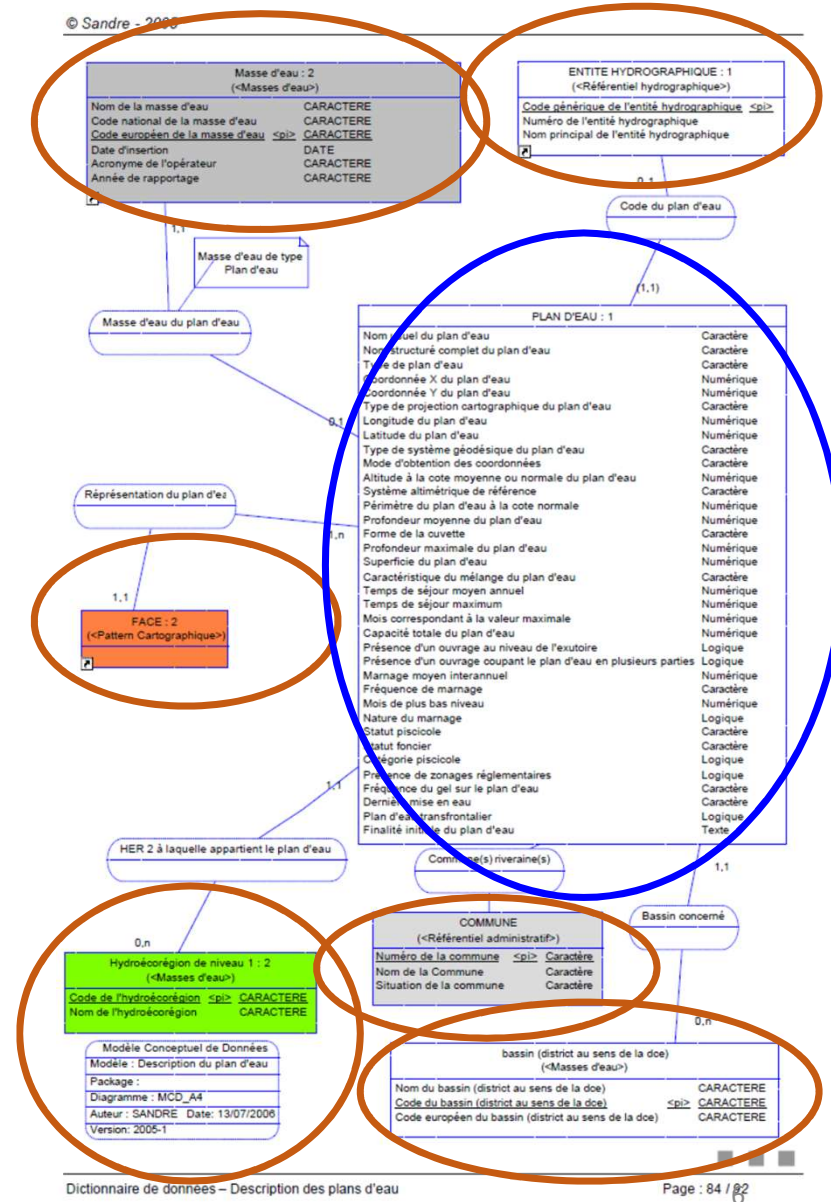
© Sandre - 2006

Masse d'eau : 2
(<Masses d'eau>)

| | |
|---|---|
| Nom de la masse d'eau | CARACTERE |
| Code national de la masse d'eau | CARACTERE |
| Code européen de la masse d'eau <pi> | CARACTERE |
| Date d'insertion | DATE |
| Acronyme de l'opérateur | CARACTERE |
| Année de rapportage | CARACTERE |

ENTITE HYDROGRAPHIQUE : 1
(<Référentiel hydrographique>)

Code générique de l'entité hydrographique <pi>
Numéro de l'entité hydrographique
Nom principal de l'entité hydrographique

0,1

Code du plan d'eau

1,1

Masse d'eau de type Plan d'eau

(1,1)

Masse d'eau du plan d'eau

0,1

PLAN D'EAU : 1

| | |
|---|---|
| Nom usuel du plan d'eau | Caractère |
| Nom structuré complet du plan d'eau | Caractère |
| Type de plan d'eau | Caractère |
| Coordonnée X du plan d'eau | Numérique |
| Coordonnée Y du plan d'eau | Numérique |
| Type de projection cartographique du plan d'eau | Caractère |
| Longitude du plan d'eau | Numérique |
| Latitude du plan d'eau | Numérique |
| Type de système géodésique du plan d'eau | Caractère |
| Mode d'obtention des coordonnées | Caractère |
| Altitude à la cote moyenne ou normale du plan d'eau | Numérique |
| Système altimétrique de référence | Caractère |
| Périmètre du plan d'eau à la cote normale | Numérique |
| Profondeur moyenne du plan d'eau | Numérique |
| Forme de la cuvette | Caractère |
| Profondeur maximale du plan d'eau | Numérique |
| Superficie du plan d'eau | Numérique |
| Caractéristique du mélange du plan d'eau | Caractère |
| Temps de séjour moyen annuel | Numérique |
| Temps de séjour maximum | Numérique |
| Mois correspondant à la valeur maximale | Numérique |
| Capacité totale du plan d'eau | Numérique |
| Présence d'un ouvrage au niveau de l'exutoire | Logique |
| Présence d'un ouvrage coupant le plan d'eau en plusieurs parties | Logique |
| Marnage moyen interannuel | Numérique |
| Fréquence de marnage | Caractère |
| Mois de plus bas niveau | Numérique |
| Nature du marnage | Logique |
| Statut piscicole | Caractère |
| Statut foncier | Caractère |
| Catégorie piscicole | Logique |
| Présence de zonages réglementaires | Logique |
| Fréquence du gel sur le plan d'eau | Caractère |
| Dernière mise en eau | Caractère |
| Plan d'eau transfrontalier | Logique |
| Finalité initiale du plan d'eau | Texte |

Représentation du plan d'ea

1,n

1,1

FACE : 2
(<Pattern Cartographique>)

1,1

HER 2 à laquelle appartient le plan d'eau

Commune(s) riveraine(s)

1,1

Bassin concerné

0,n

Hydroécorégion de niveau 1 : 2
(<Masses d'eau>)

| | |
|---|---|
| Code de l'hydroécorégion <pi> | CARACTERE |
| Nom de l'hydroécorégion | CARACTERE |

COMMUNE
(<Référentiel administratif>)

| | |
|---|---|
| Numéro de la commune <pi> | Caractère |
| Nom de la Commune | Caractère |
| Situation de la commune | Caractère |

0,n

Modèle Conceptuel de Données
Modèle : Description du plan d'eau
Package :
Diagramme : MCD_A4
Auteur : SANDRE Date: 13/07/2006
Version: 2005-1

bassin (district au sens de la dce)
(<Masses d'eau>)

| | |
|---|---|
| Nom du bassin (district au sens de la doe) | CARACTERE |
| Code du bassin (district au sens de la doe) <pi> | CARACTERE |
| Code européen du bassin (district au sens de la doe) | CARACTERE |

Dictionnaire de données – Description des plans d'eau

Page : 84 / 82